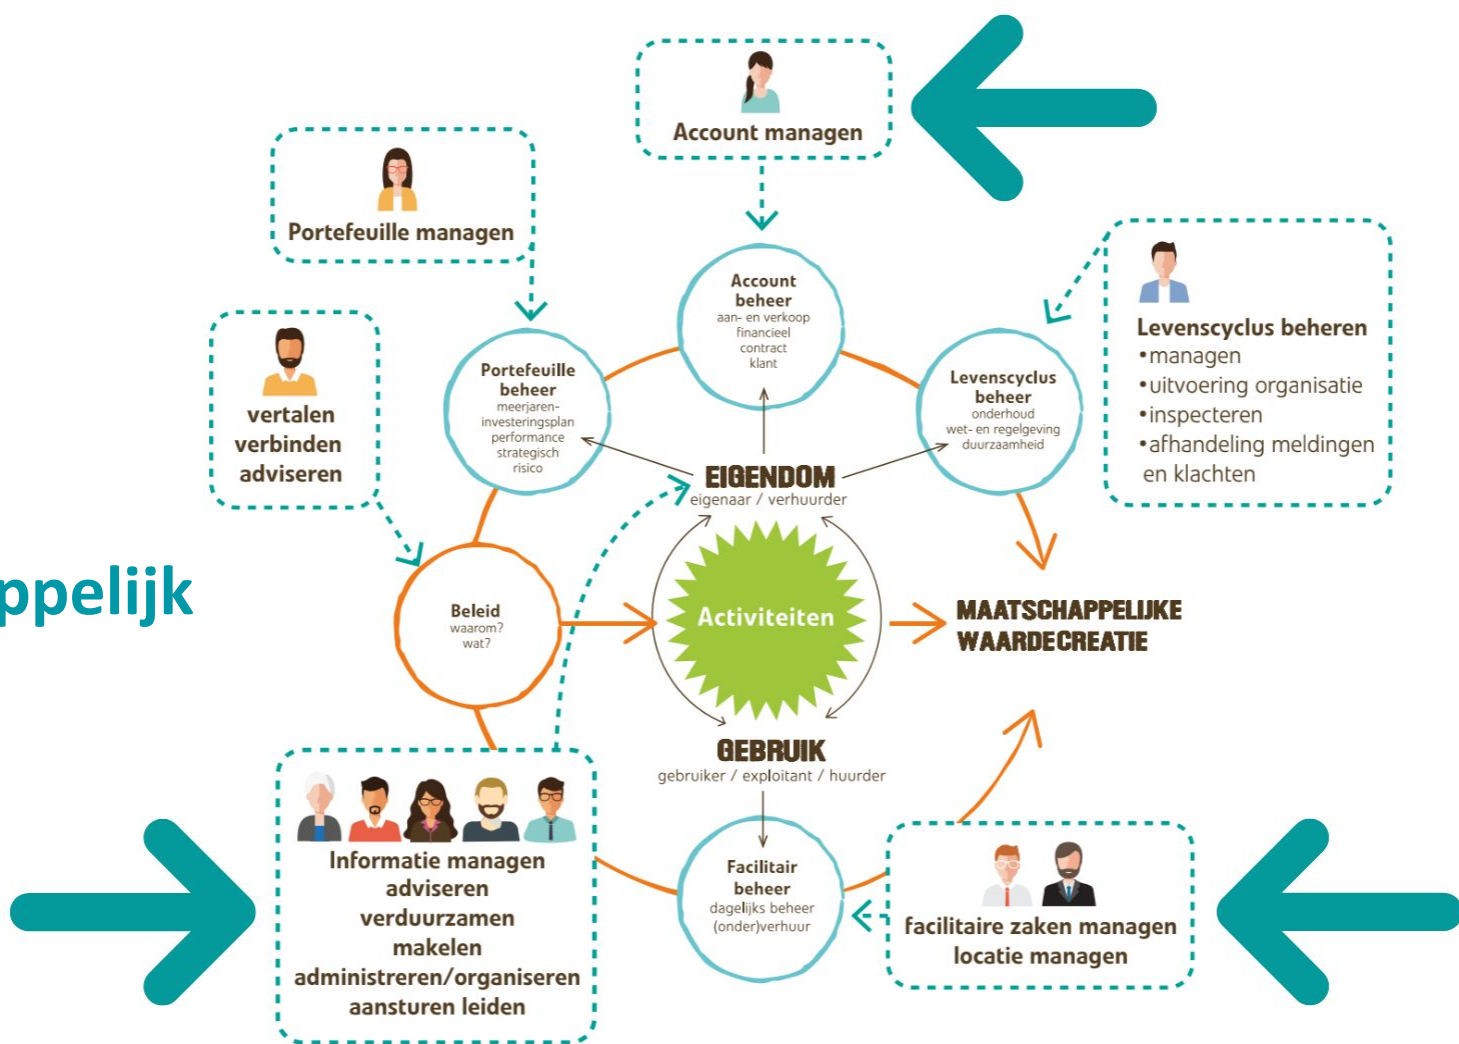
Account managen

Portefeuille managen

vertalen
verbinden
adviseren

Account beheer
aan- en verkoop
financieel
contract
klant

Portefeuille beheer
meerjaren-investeringsplan
performance
strategisch
risico

Levenscyclus beheer
onderhoud
wet- en regelgeving
duurzaamheid

Levenscyclus beheren
•managen
•uitvoering organisatie
•inspecteren
•afhandeling meldingen en klachten

EIGENDOM
eigenaar / verhuurder

ppelijk

Beleid
waarom?
wat?

Activiteiten

MAATSCHAPPELIJKE WAARDECREATIE

GEBRUIK
gebruiker / exploitant / huurder

Informatie managen
adviseren
verduurzamen
makelen
administreren/organiseren
aansturen leiden

Facilitair beheer
dagelijks beheer
(onder)verhuur

facilitaire zaken managen
locatie managen